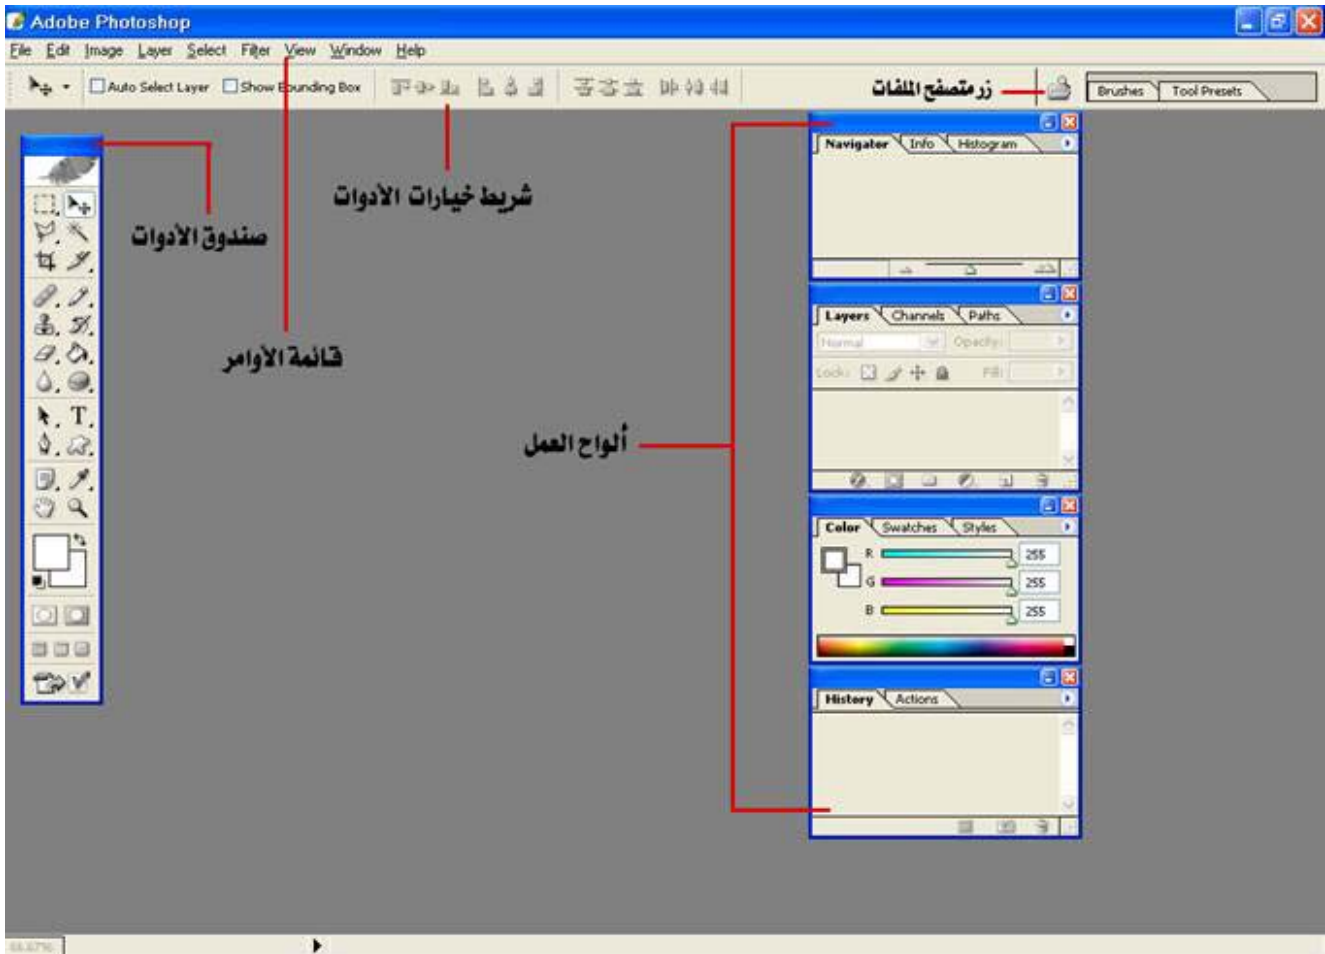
Adobe Photoshop
File Edit Image Layer Select Filter View Window Help
Auto Select Layer Show Bounding Box
زر متصفح الملفات
Brushes Tool Presets
شريط خيارات الأدوات
صندوق الأدوات
قائمة الأوامر
ألواح العمل
Navigator Info Histogram
Layers Channels Paths
Normal Opacity:
Lock: Fill:
Color Swatches Styles
R 255
G 255
B 255
History Actions
66.67%